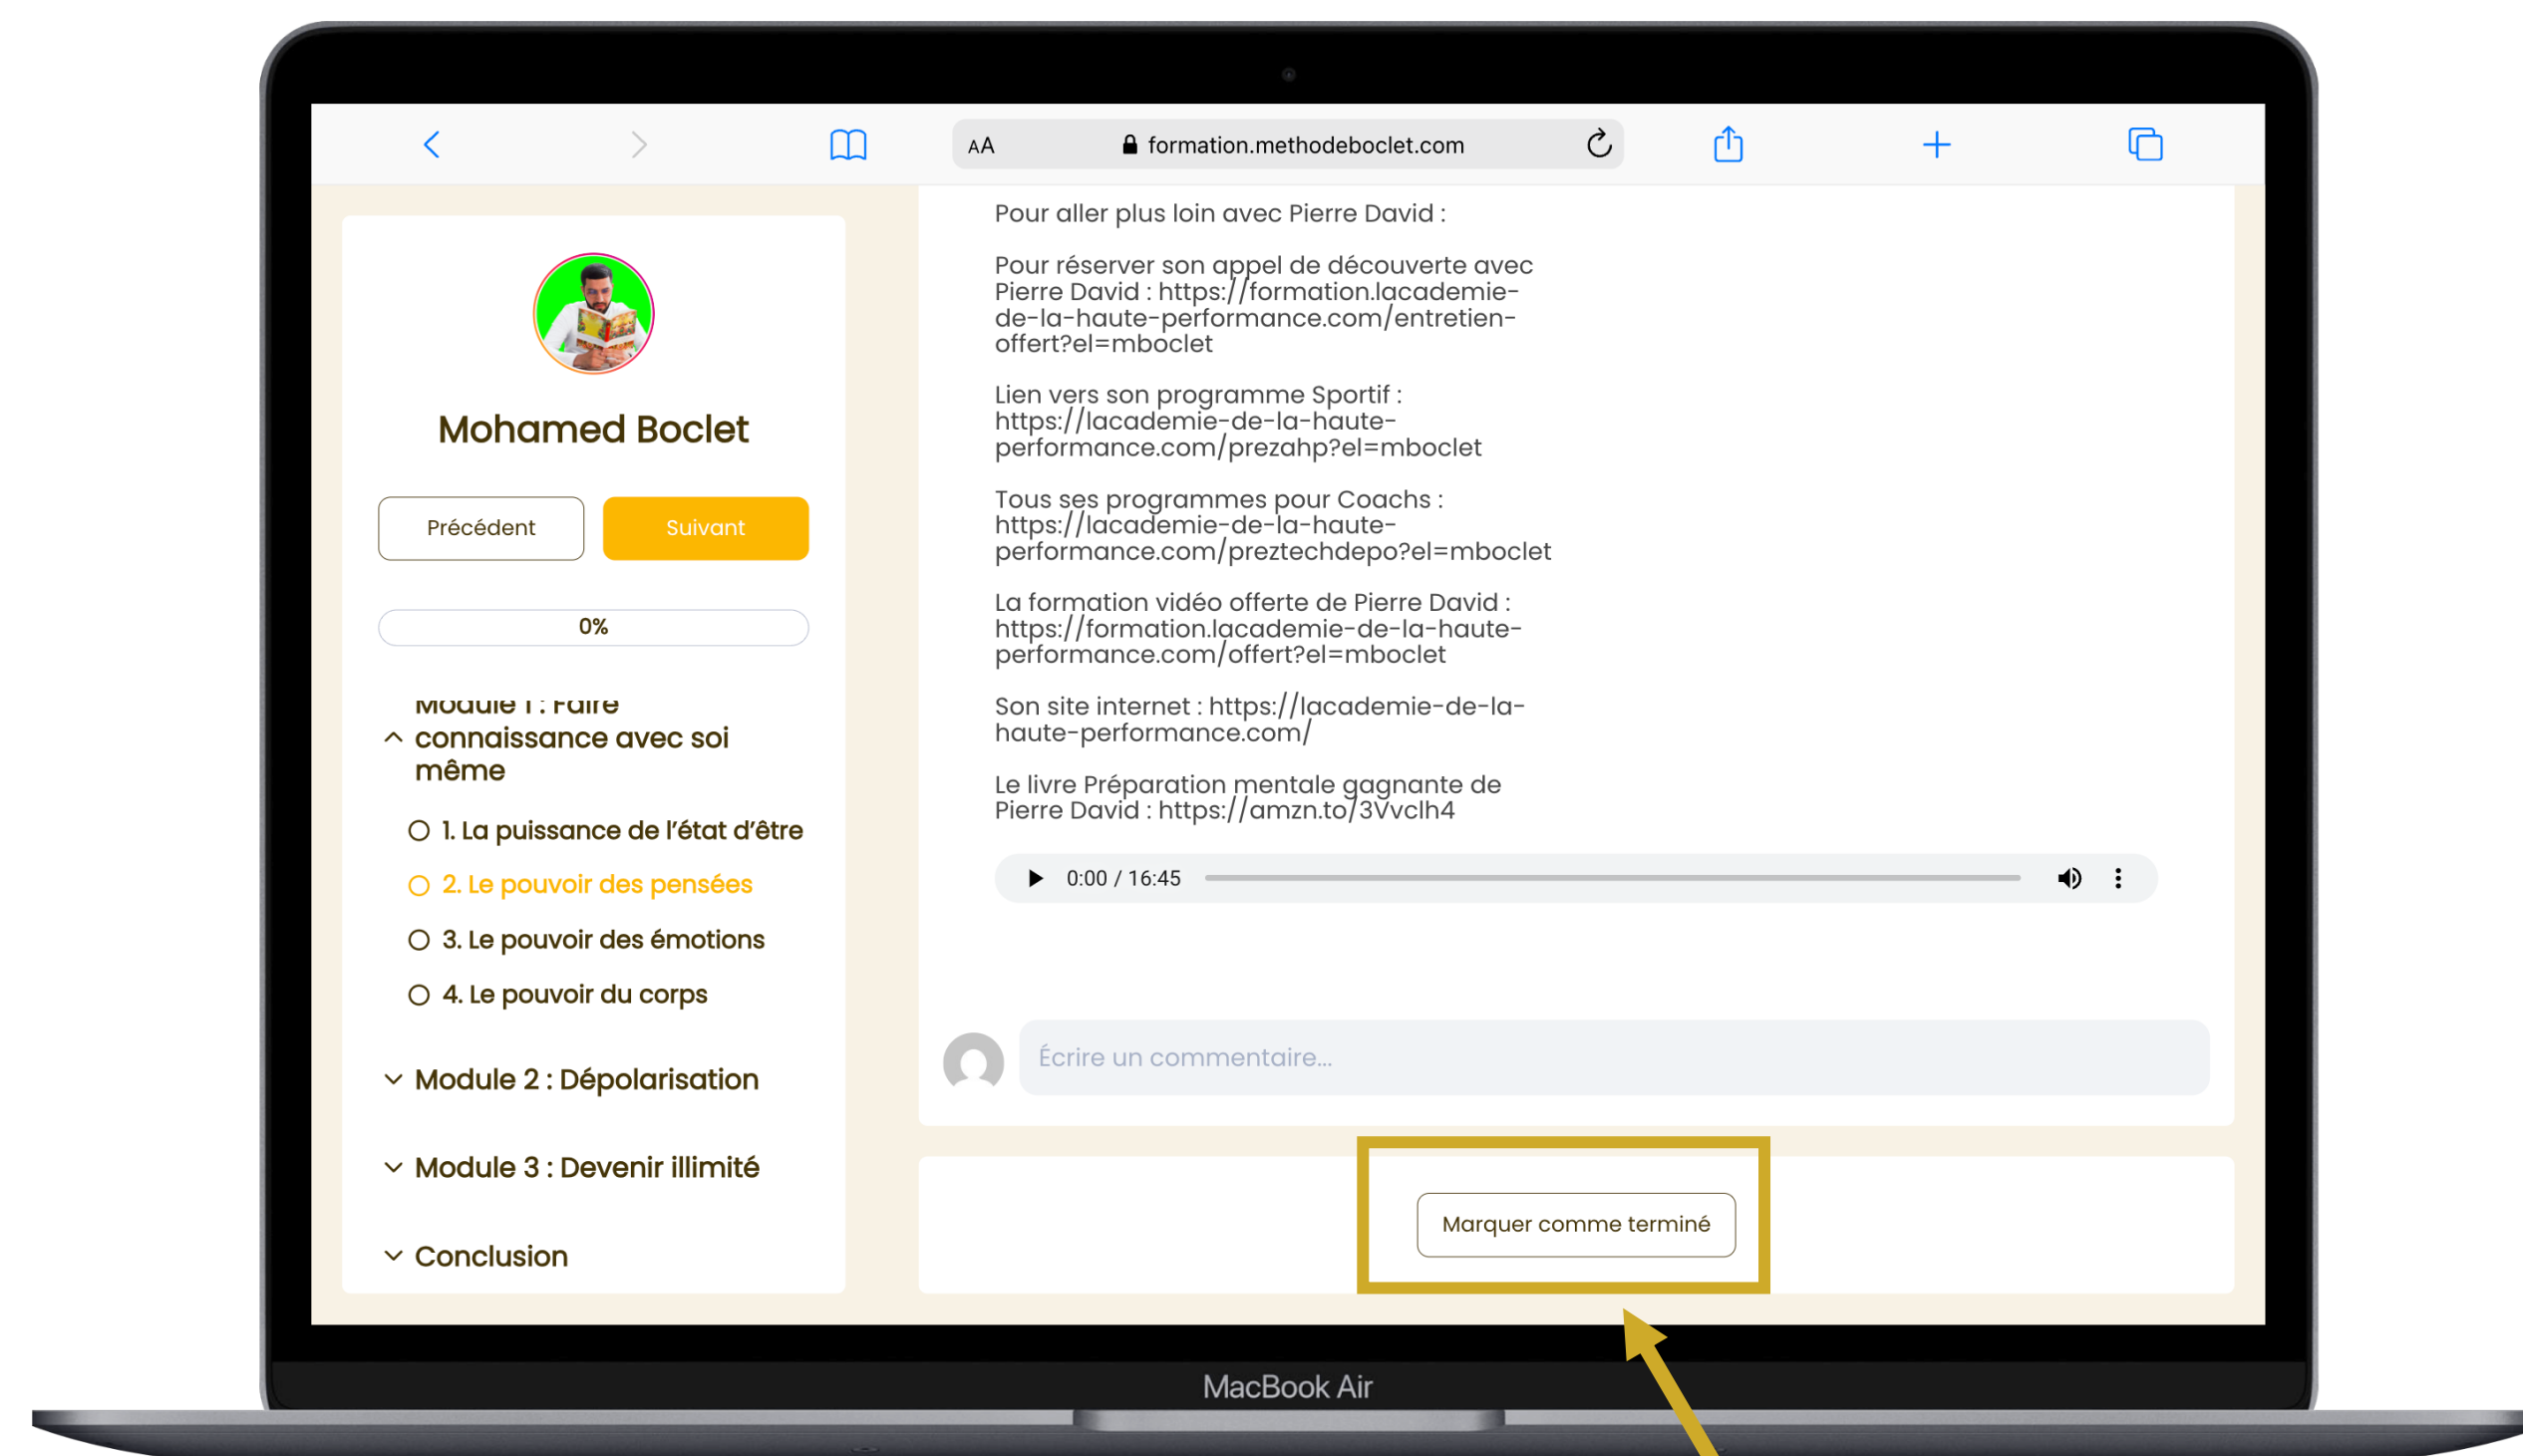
AA formation.methodeboclet.com

Mohamed Boclet

Précédent

Suivant

0%

Module 1 : Faire connaissance avec soi même

1. La puissance de l'état d'être

2. Le pouvoir des pensées

3. Le pouvoir des émotions

4. Le pouvoir du corps

Module 2 : Dépolarisation

Module 3 : Devenir illimité

Conclusion

Pour aller plus loin avec Pierre David :

Pour réserver son appel de découverte avec Pierre David : https://formation.lacademie-de-la-haute-performance.com/entretien-offert?el=mboclet

Lien vers son programme Sportif : https://lacademie-de-la-haute-performance.com/prezahp?el=mboclet

Tous ses programmes pour Coachs : https://lacademie-de-la-haute-performance.com/preztechdepo?el=mboclet

La formation vidéo offerte de Pierre David : https://formation.lacademie-de-la-haute-performance.com/offert?el=mboclet

Son site internet : https://lacademie-de-la-haute-performance.com/

Le livre Préparation mentale gagnante de Pierre David : https://amzn.to/3Vvclh4

0:00 / 16:45

Écrire un commentaire...

Marquer comme terminé

MacBook Air